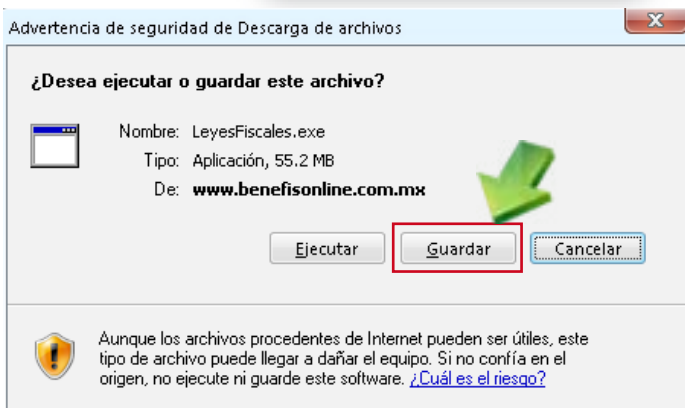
Advertencia de seguridad de Descarga de archivos

¿Desea ejecutar o guardar este archivo?

Nombre: LeyesFiscales.exe
Tipo: Aplicación, 55.2 MB
De: www.benefisonline.com.mx

Ejecutar
Guardar
Cancelar

Aunque los archivos procedentes de Internet pueden ser útiles, este tipo de archivo puede llegar a dañar el equipo. Si no confía en el origen, no ejecute ni guarde este software. ¿Cuál es el riesgo?